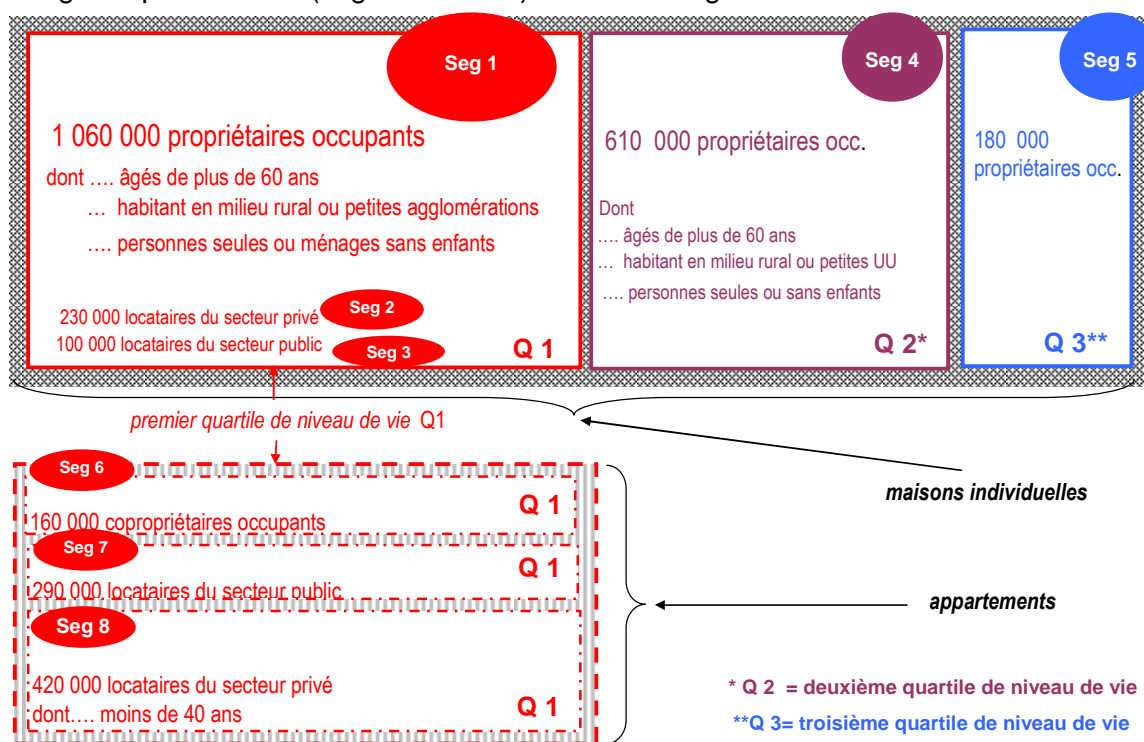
Seg 1

1 060 000 propriétaires occupants

dont …. âgés de plus de 60 ans
… habitant en milieu rural ou petites agglomérations
…. personnes seules ou ménages sans enfants

230 000 locataires du secteur privé Seg 2
100 000 locataires du secteur public Seg 3

Q 1

Seg 4

610 000 propriétaires occ.

Dont
…. âgés de plus de 60 ans
… habitant en milieu rural ou petites UU
…. personnes seules ou sans enfants

Q 2*

Seg 5

180 000 propriétaires occ.

Q 3**

premier quartile de niveau de vie Q1

maisons individuelles

Seg 6

Q 1

160 000 copropriétaires occupants

Seg 7

Q 1

290 000 locataires du secteur public

Seg 8

420 000 locataires du secteur privé
dont…. moins de 40 ans

Q 1

appartements

* Q 2 = deuxième quartile de niveau de vie

**Q 3= troisième quartile de niveau de vie